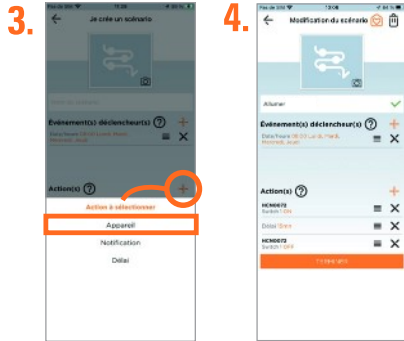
3.

Je crée un scénario

Événement(s) déclencheur(s)

Date/heure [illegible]

Action(s)

Action à sélectionner

Appareil

Notification

Délai

4.

Modification du scénario

Allumer

Événement(s) déclencheur(s)

Date/heure 18:00 Lundi, Mardi, Mercredi, Jeudi

Action(s)

HCN0072
Switch 1 ON

Délai 5min

HCN0072
Switch 1 OFF

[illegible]